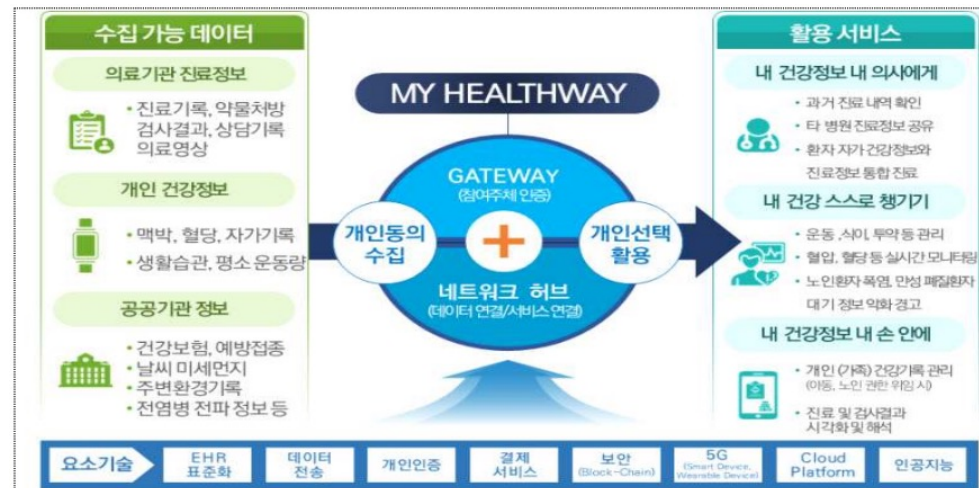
수집 가능 데이터

의료기관 진료정보

• 진료기록, 약물처방 검사결과, 상담기록 의료영상

개인 건강정보

• 맥박, 혈당, 자가기록

• 생활습관, 평소 운동량

공공기관 정보

• 건강보험, 예방접종

• 날씨 미세먼지

• 주변환경기록

• 전염병 전파 정보 등

MY HEALTHWAY

GATEWAY
(참여주체 인증)

개인동의 수집

개인선택 활용

네트워크 허브
(데이터 연결/서비스 연결)

활용 서비스

내 건강정보 내 의사에게

• 과거 진료 내역 확인

• 타 병원 진료정보 공유

• 환자 자가 건강정보와 진료정보 통합 진료

내 건강 스스로 챙기기

• 운동, 식이, 투약 등 관리

• 혈압, 혈당 등 실시간 모니터링

• 노인환자 폭염, 만성 폐질환자 대기 정보 악화 경고

내 건강정보 내 손 안에

• 개인 (가족) 건강기록 관리 (아동, 노인 권한 위임 시)

• 진료 및 검사결과 시각화 및 해석

요소기술

EHR 표준화

데이터 전송

개인인증

결제 서비스

보안 (Block-Chain)

5G (Smart Device, Wearable Device)

Cloud Platform

인공지능